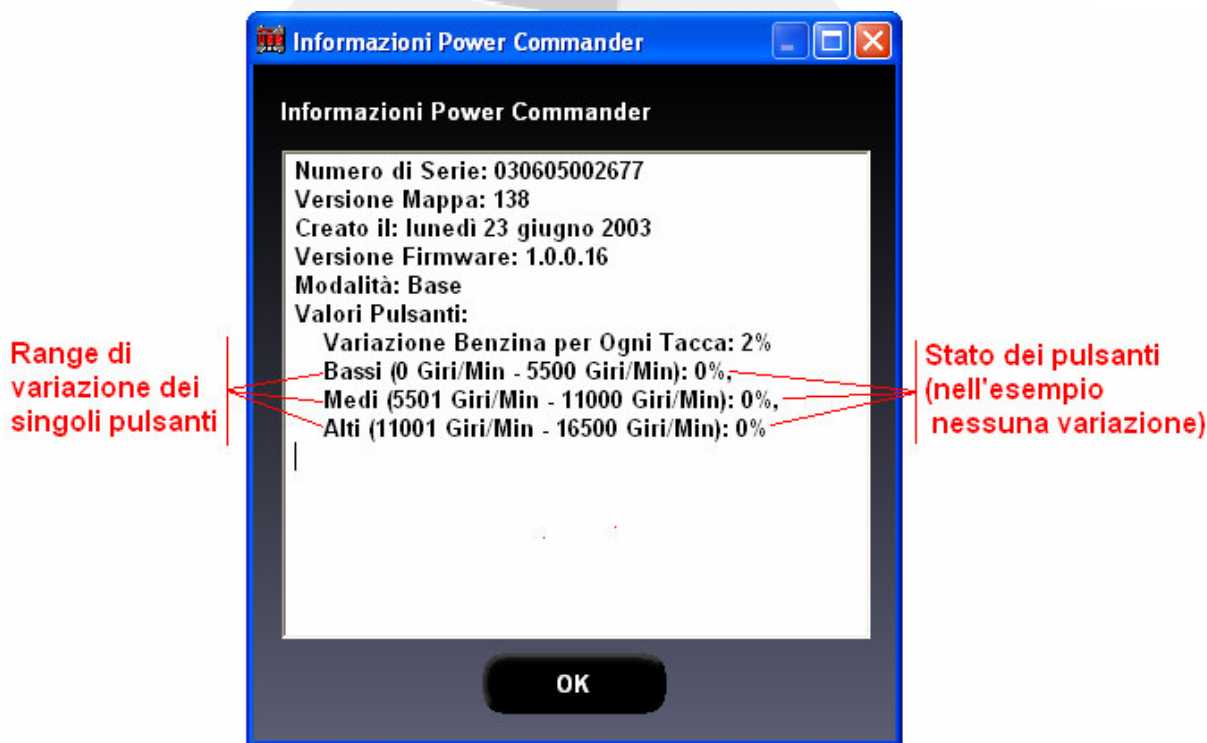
Informazioni Power Commander

Informazioni Power Commander

Numero di Serie: 030605002677
Versione Mappa: 138
Creato il: lunedi 23 giugno 2003
Versione Firmware: 1.0.0.16
Modalità: Base
Valori Pulsanti:
Variazione Benzina per Ogni Tacca: 2%
Bassi (0 Giri/Min - 5500 Giri/Min): 0%,
Medi (5501 Giri/Min - 11000 Giri/Min): 0%,
Alti (11001 Giri/Min - 16500 Giri/Min): 0%

Range di variazione dei singoli pulsanti

Stato dei pulsanti (nell'esempio nessuna variazione)

OK